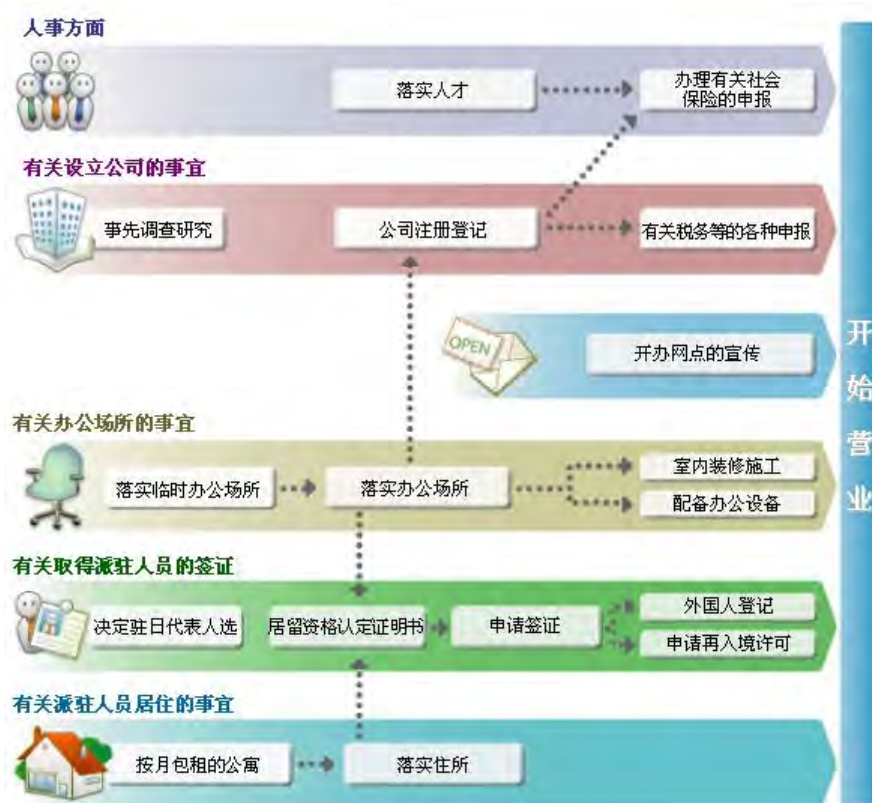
人事方面

落实人才

办理有关社会保险的申报

有关设立公司的事宜

事先调查研究

公司注册登记

有关税务等的各种申报

OPEN

开办网点的宣传

有关办公场所的事宜

落实临时办公场所

落实办公场所

室内装修施工

配备办公设备

有关取得派驻人员的签证

决定驻日代表人选

居留资格认定证明书

申请签证

外国人登记

申请再入境许可

有关派驻人员居住的事宜

按月包租的公寓

落实住所

开始营业